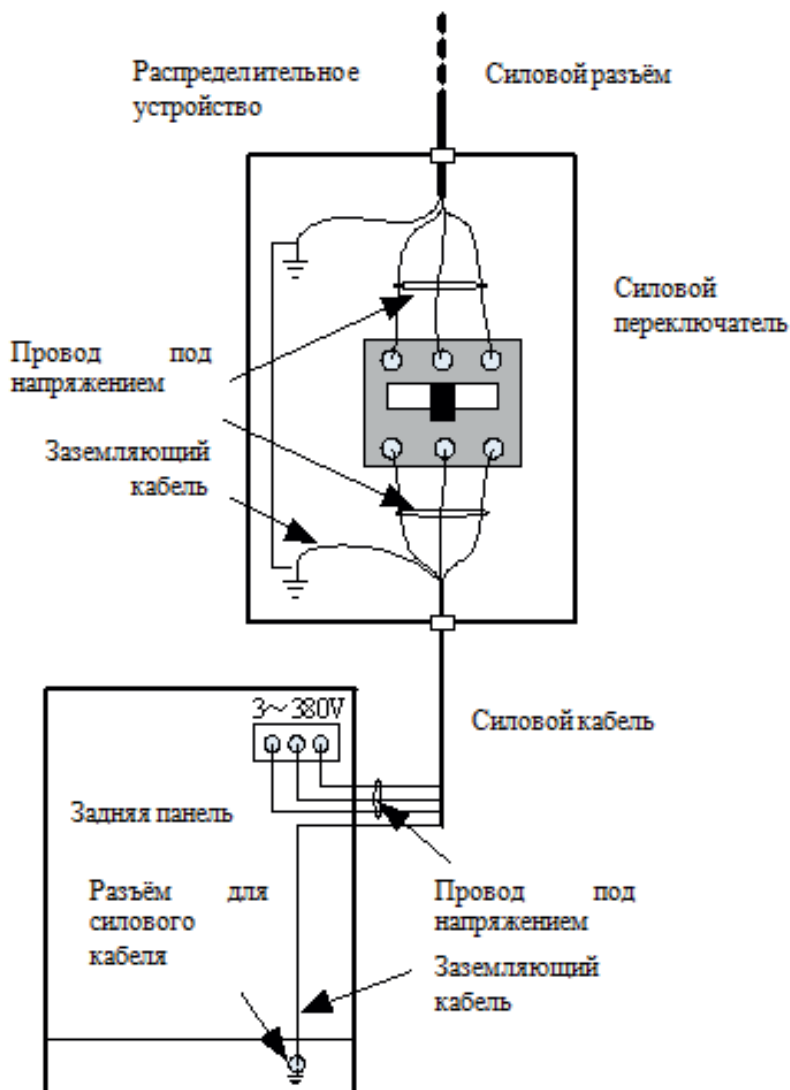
Распределительное устройство

Силовой разъём

Силовой переключатель

Провод под напряжением

Заземляющий кабель

3~380V

Силовой кабель

Задняя панель

Разъём для силового кабеля

Провод под напряжением

Заземляющий кабель